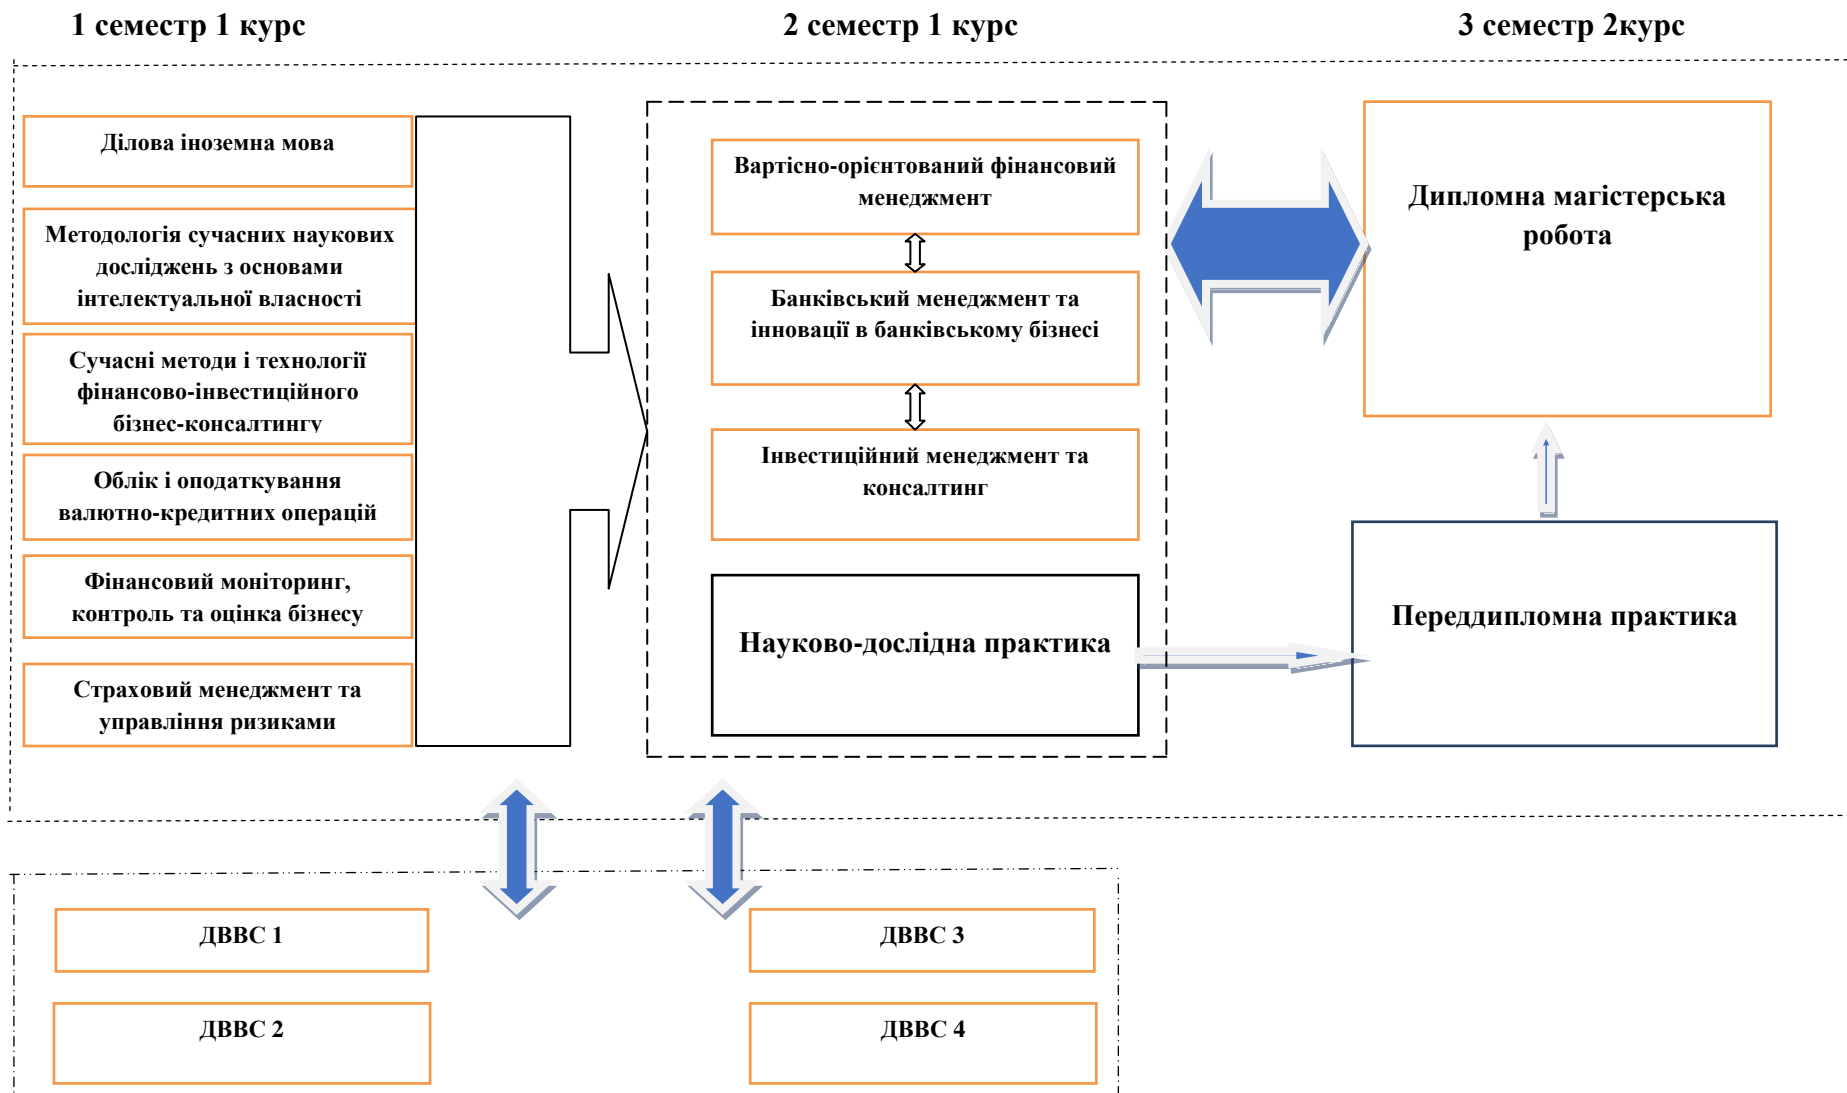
1 семестр 1 курс

2 семестр 1 курс

3 семестр 2курс

Ділова іноземна мова

Методологія сучасних наукових досліджень з основами інтелектуальної власності

Сучасні методи і технології фінансово-інвестиційного бізнес-консалтингу

Облік і оподаткування валютно-кредитних операцій

Фінансовий моніторинг, контроль та оцінка бізнесу

Страховий менеджмент та управління ризиками

Вартісно-орієнтований фінансовий менеджмент

Банківський менеджмент та інновації в банківському бізнесі

Інвестиційний менеджмент та консалтинг

Науково-дослідна практика

Дипломна магістерська робота

Переддипломна практика

ДВВС 1

ДВВС 2

ДВВС 3

ДВВС 4